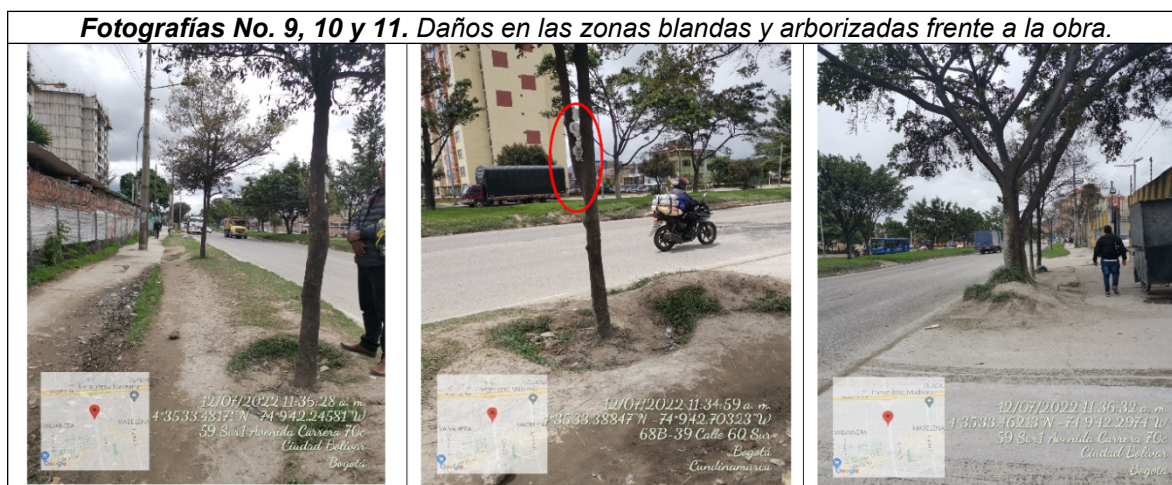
**Fotografías No. 9, 10 y 11.** Daños en las zonas blandas y arborizadas frente a la obra.

12/07/2022 11:35:28 a. m.
4°35'33.38171"N 74°9'42.24581"W
59 Sur1 Avenida Carrera 70c
Ciudad Bolívar
Bogotá

12/07/2022 11:34:59 a. m.
4°35'33.38847"N 74°9'42.70323"W
68B-39 Calle 60 Sur
Bogotá
Cundinamarca

12/07/2022 11:36:32 a. m.
4°35'33.46213"N 74°9'42.2974"W
59 Sur1 Avenida Carrera 70c
Ciudad Bolívar
Bogotá